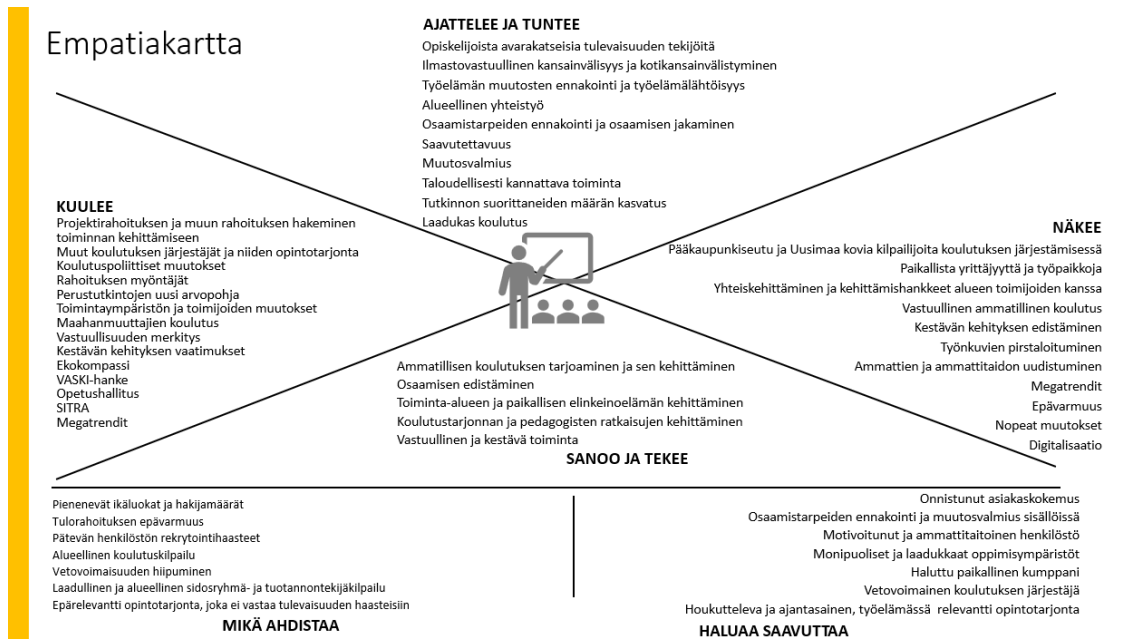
Empatiakartta

AJATTELEE JA TUNTEE
Opiskelijoista avarakatseisia tulevaisuuden tekijöitä
Ilmastovastuullinen kansainvälisyys ja kotikansainvälistyminen
Työelämän muutosten ennakointi ja työelämälähtöisyys
Alueellinen yhteistyö
Osaamistarpeiden ennakointi ja osaamisen jakaminen
Saavutettavuus
Muutosvalmius
Taloudellisesti kannattava toiminta
Tutkinnon suorittaneiden määrän kasvatus
Laadukas koulutus

KUULEE
Projektirahoituksen ja muun rahoituksen hakeminen toiminnan kehittämiseen
Muut koulutuksen järjestäjät ja niiden opintotarjonta
Koulutuspoliittiset muutokset
Rahoituksen myöntäjät
Perustutkintojen uusi arvopohja
Toimintaympäristön ja toimijoiden muutokset
Maahanmuuttajien koulutus
Vastuullisuuden merkitys
Kestävän kehityksen vaatimukset
Ekokompassi
VASKI-hanke
Opetushallitus
SITRA
Megatrendit

NÄKEE
Pääkaupunkiseutu ja Uusimaa kovia kilpailijoita koulutuksen järjestämisessä
Paikallista yrittäjyyttä ja työpaikkoja
Yhteiskehittäminen ja kehittämishankkeet alueen toimijoiden kanssa
Vastuullinen ammatillinen koulutus
Kestävän kehityksen edistäminen
Työnkuvien pirstaloituminen
Ammattien ja ammattitaidon uudistuminen
Megatrendit
Epävarmuus
Nopeat muutokset
Digitalisaatio

Ammatillisen koulutuksen tarjoaminen ja sen kehittäminen
Osaamisen edistäminen
Toiminta-alueen ja paikallisen elinkeinoelämän kehittäminen
Koulutustarjonnan ja pedagogisten ratkaisujen kehittäminen
Vastuullinen ja kestävä toiminta
SANOO JA TEKEE

Pienenevät ikäluokat ja hakijamäärät
Tulorahoituksen epävarmuus
Pätevän henkilöstön rekrytointihaasteet
Alueellinen koulutuskilpailu
Vetovoimaisuuden hiipuminen
Laadullinen ja alueellinen sidosryhmä- ja tuotannontekijäkilpailu
Epärelevantti opintotarjonta, joka ei vastaa tulevaisuuden haasteisiin
MIKÄ AHDISTAA

Onnistunut asiakaskokemus
Osaamistarpeiden ennakointi ja muutosvalmius sisällöissä
Motivoitunut ja ammattitaitoinen henkilöstö
Monipuoliset ja laadukkaat oppimisympäristöt
Haluttu paikallinen kumppani
Vetovoimainen koulutuksen järjestäjä
Houkutteleva ja ajantasainen, työelämässä relevantti opintotarjonta
HALUAA SAAVUTTAA